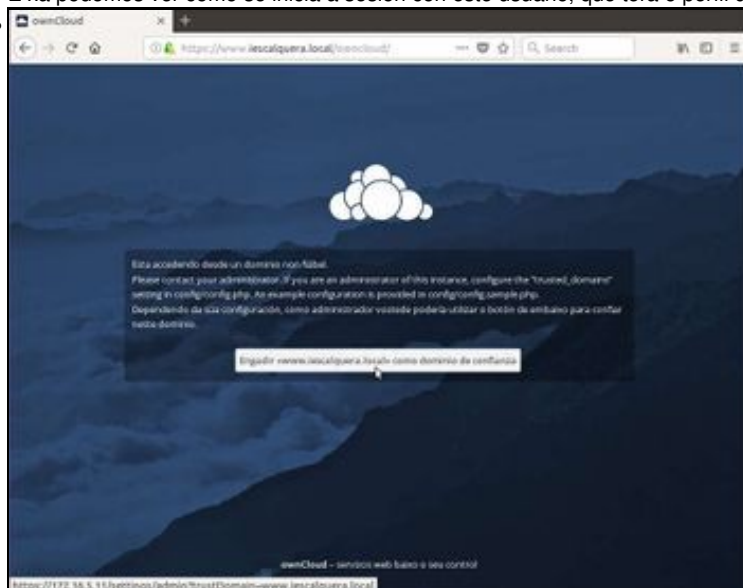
E xa podemos ver como se inicia a sesión con este usuario, que terá o perfil d

ownCloud

https://www.iescalquera.local/owncloud/

Search

Está accedendo desde un dominio non fiábel.
Please contact your administrator. If you are an administrator of this instance, configure the "trusted_domains" setting in config/config.php. An example configuration is provided in config/config.sample.php.
Dependendo da súa configuración, como administrador vostede podería utilizar o botón de embaixo para confiar neste dominio.

Engadir «www.iescalquera.local» como dominio de confianza

ownCloud – servizos web baixo o seu control

https://172.16.5.11/settings/admin?trustDomain=www.iescalquera.local